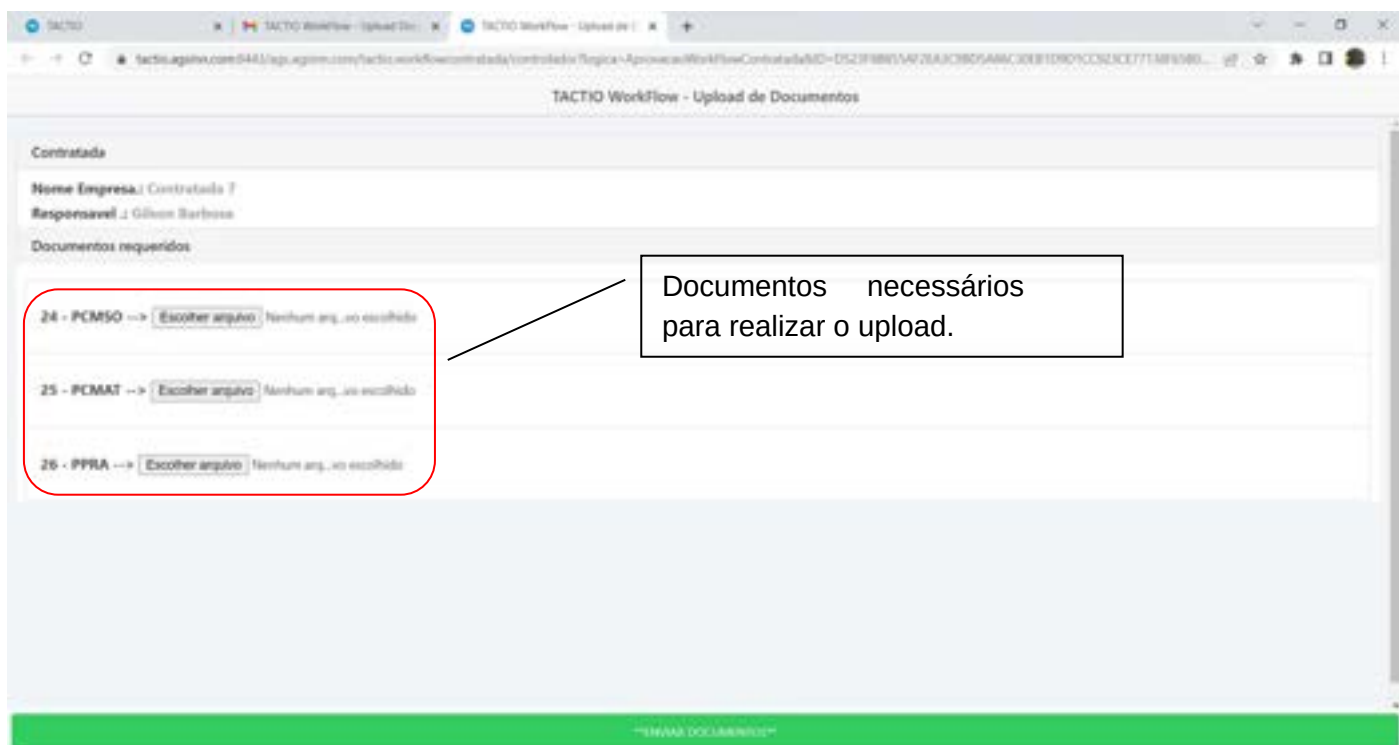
TACTIO | TACTIO WorkFlow - Upload Do... | TACTIO WorkFlow - Upload de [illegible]

tactio.agsinv.com:8443/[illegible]

TACTIO WorkFlow - Upload de Documentos

Contratada

Nome Empresa.: Contratada 7

Responsavel .: Gilson Barbosa

Documentos requeridos

24 - PCMSO --> Escolher arquivo Nenhum arq...vo escolhido

25 - PCMAT --> Escolher arquivo Nenhum arq...vo escolhido

26 - PPRA --> Escolher arquivo Nenhum arq...vo escolhido

Documentos necessários para realizar o upload.

**ENVIAR DOCUMENTOS**